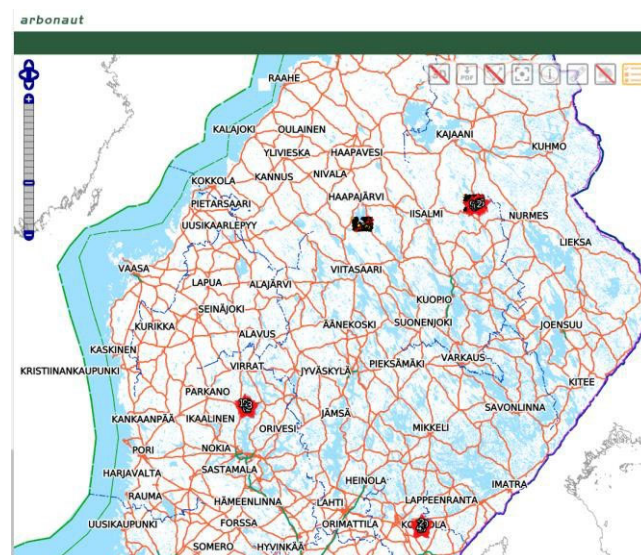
arbonaut

PDF

RAAHE
KALAJOKI
OULAINEN
YLIVIESKA
HAAPAVESI
KAJAANI
KUHMO
KOKKOLA
KANNUS
NIVALA
HAAPAJÄRVI
PIETARSAARI
IISALMI
NURMES
UUSIKAARLEPYY
LIEKSA
VAASA
VIITASAARI
LAPUA
ALAJÄRVI
SEINÄJOKI
KUOPIO
KURIKKA
ALAVUS
ÄÄNEKOSKI
SUONENJOKI
JOENSUU
KASKINEN
KRISTIINANKAUPUNKI
VIRRAT
JYVÄSKYLÄ
PIEKSÄMÄKI
VARKAUS
KITEE
PARKANO
KANKAANPÄÄ
IKAALINEN
JÄMSÄ
SAVONLINNA
ORIVESI
MIKKELI
PORI
NOKIA
HARJAVALTA
SASTAMALA
HEINOLA
IMATRA
RAUMA
HÄMEENLINNA
LAHTI
LAPPEENRANTA
UUSIKAUPUNKI
FORSSA
ORIMATTILA
KOUVOLA
SOMERO
HYVINKÄÄ